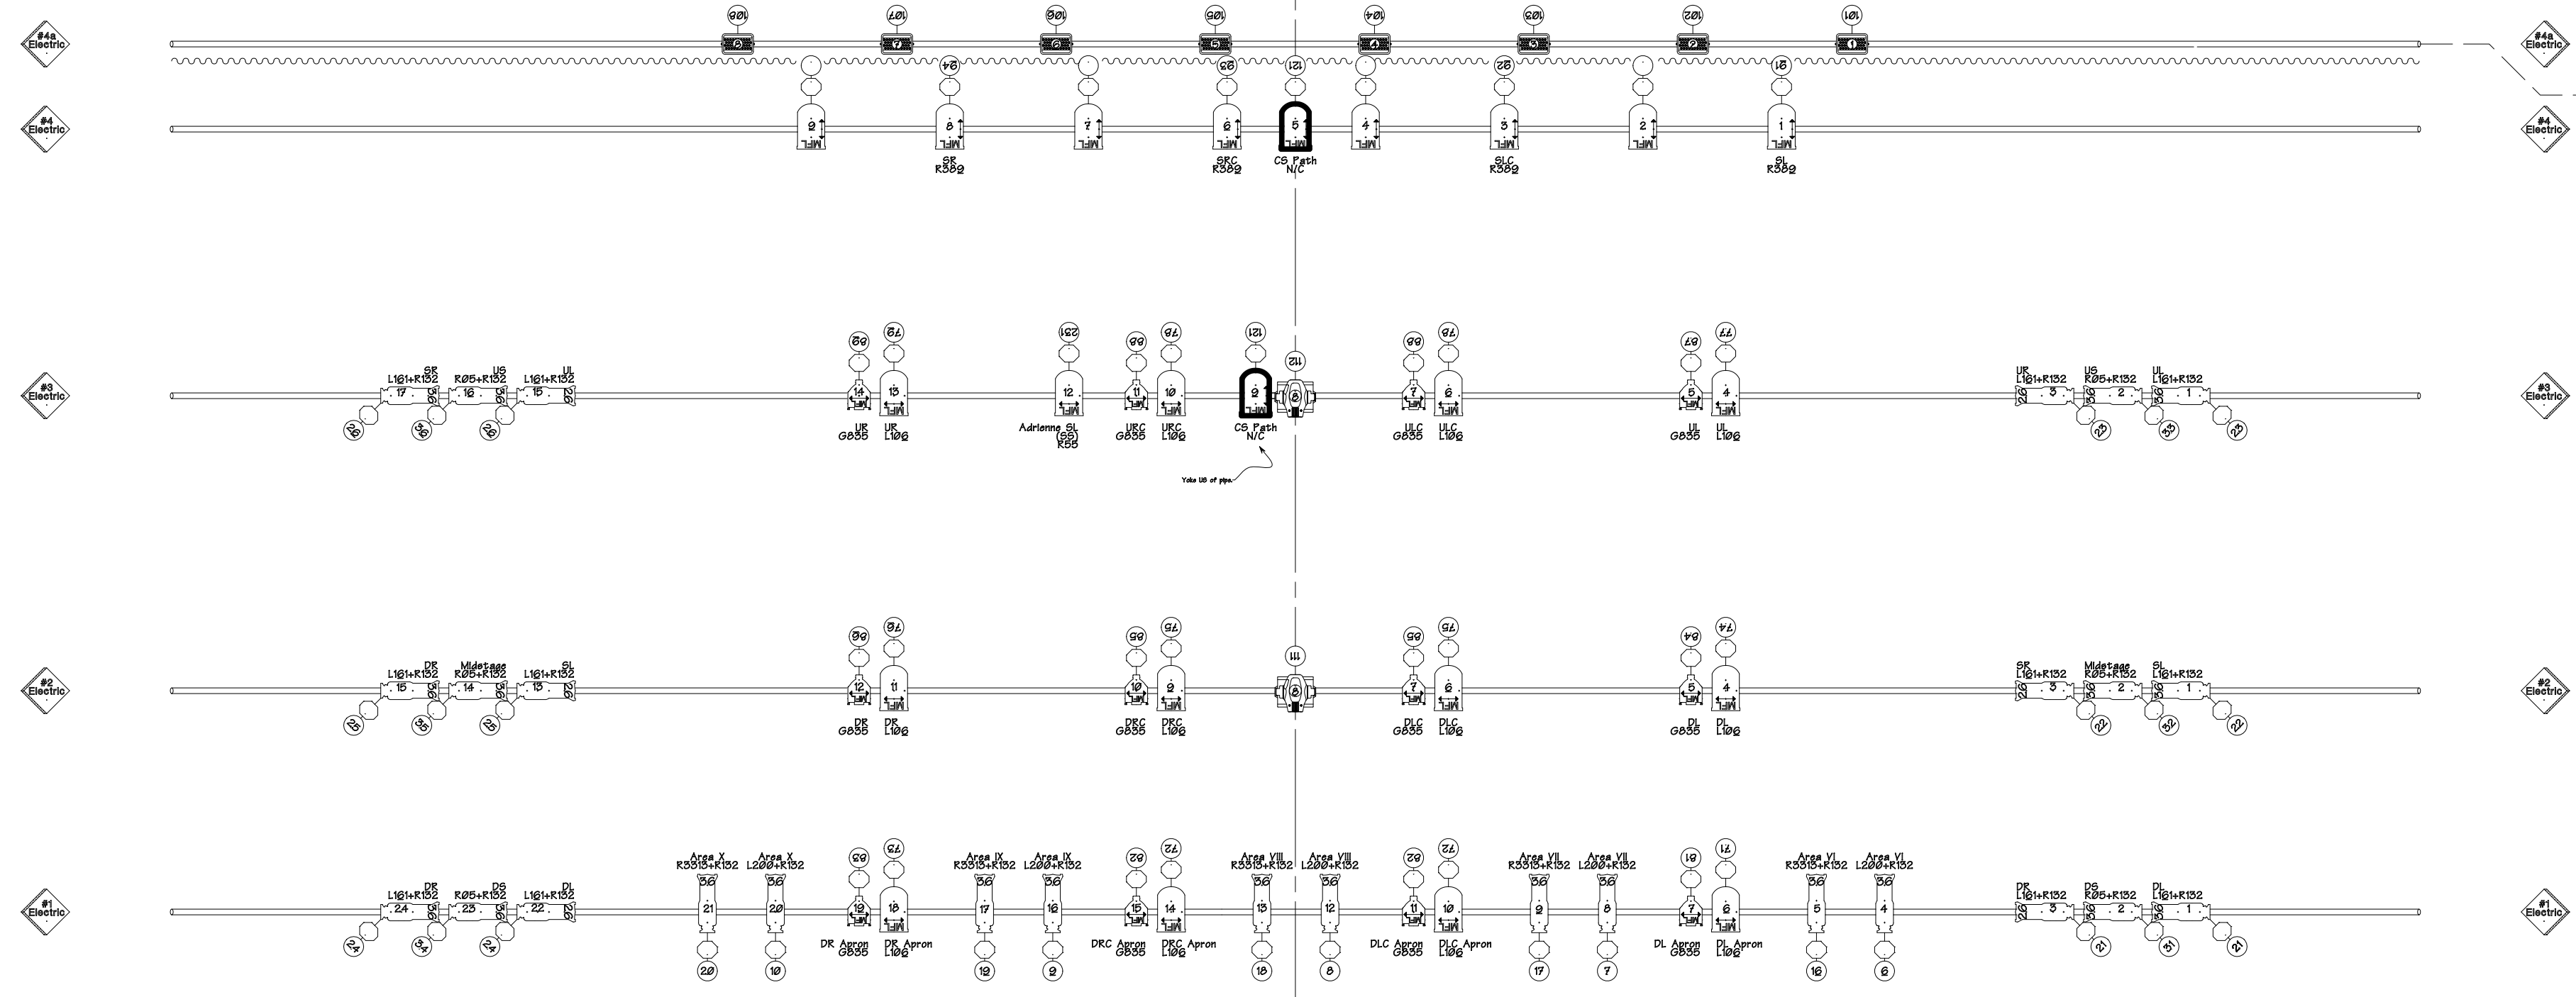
#4a Electric

108 107 106 105 104 103 102 101

94 93 121 92 91

9 8 7 6 5 4 3 2 1

SR R382

SRC R382

CS Path N/C

SLC R382

SL R382

#4 Electric

#3 Electric

SR L161+R132 17
US R05+R132 16
UL L161+R132 15

26 36 26

89 79 231 88 78 121 112 88 78 87 77

14 13 12 11 10 9 8 7 6 5 4

UR G835

UR L106

Adrienne SL (S5) R55

URC G835

URC L106

CS Path N/C

Yoke US of pipe

ULC G835

ULC L106

UL G835

UL L106

UR L161+R132 3
US R05+R132 2
UL L161+R132 1

23 33 23

#2 Electric

DR L161+R132 15
Midstage R05+R132 14
SL L161+R132 13

25 35 25

86 76 85 75 111 85 75 84 74

12 11 10 9 8 7 6 5 4

DR G835

DR L106

DRC G835

DRC L106

DLC G835

DLC L106

DL G835

DL L106

SR L161+R132 3
Midstage R05+R132 2
SL L161+R132 1

22 32 22

#1 Electric

DR L161+R132 24
DS R05+R132 23
DL L161+R132 22

24 34 24

Area X R3313+R132
Area X L200+R132

83 73

Area IX R3313+R132
Area IX L200+R132

82 72

Area VIII R3313+R132
Area VIII L200+R132

82 72

Area VII R3313+R132
Area VII L200+R132

81 71

Area VI R3313+R132
Area VI L200+R132

21 20 19 18 17 16 15 14 13 12 11 10 9 8 7 6 5 4

DR Apron G835

DR Apron L106

DRC Apron G835

DRC Apron L106

DLC Apron G835

DLC Apron L106

DL Apron G835

DL Apron L106

20 10 19 9 18 8 17 7 16 6

DR L161+R132 3
DS R05+R132 2
DL L161+R132 1

21 31 21